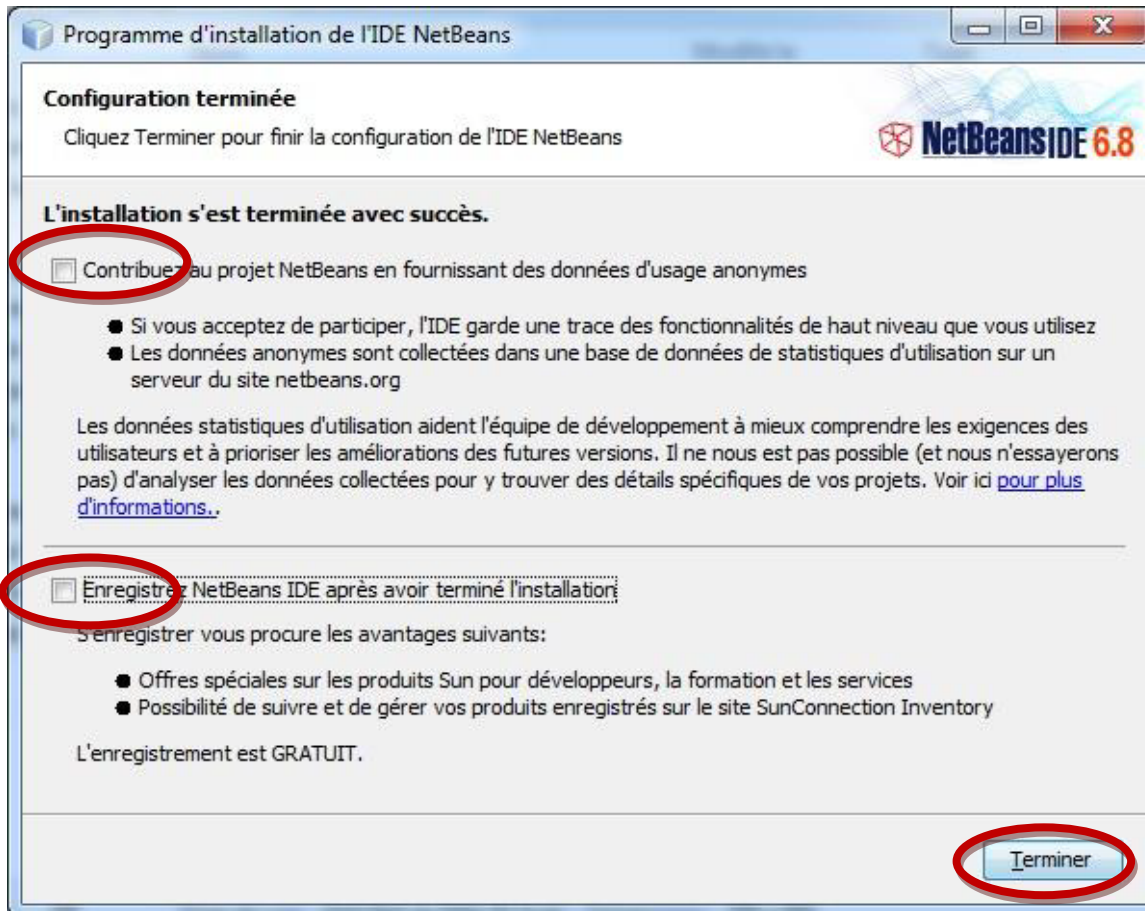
Programme d'installation de l'IDE NetBeans

Configuration terminée

Cliquez Terminer pour finir la configuration de l'IDE NetBeans

NetBeans IDE 6.8

L'installation s'est terminée avec succès.

Contribuez au projet NetBeans en fournissant des données d'usage anonymes

- Si vous acceptez de participer, l'IDE garde une trace des fonctionnalités de haut niveau que vous utilisez
- Les données anonymes sont collectées dans une base de données de statistiques d'utilisation sur un serveur du site netbeans.org

Les données statistiques d'utilisation aident l'équipe de développement à mieux comprendre les exigences des utilisateurs et à prioriser les améliorations des futures versions. Il ne nous est pas possible (et nous n'essayerons pas) d'analyser les données collectées pour y trouver des détails spécifiques de vos projets. Voir ici pour plus d'informations..

Enregistrez NetBeans IDE après avoir terminé l'installation

S'enregistrer vous procure les avantages suivants:

- Offres spéciales sur les produits Sun pour développeurs, la formation et les services
- Possibilité de suivre et de gérer vos produits enregistrés sur le site SunConnection Inventory

L'enregistrement est GRATUIT.

Terminer